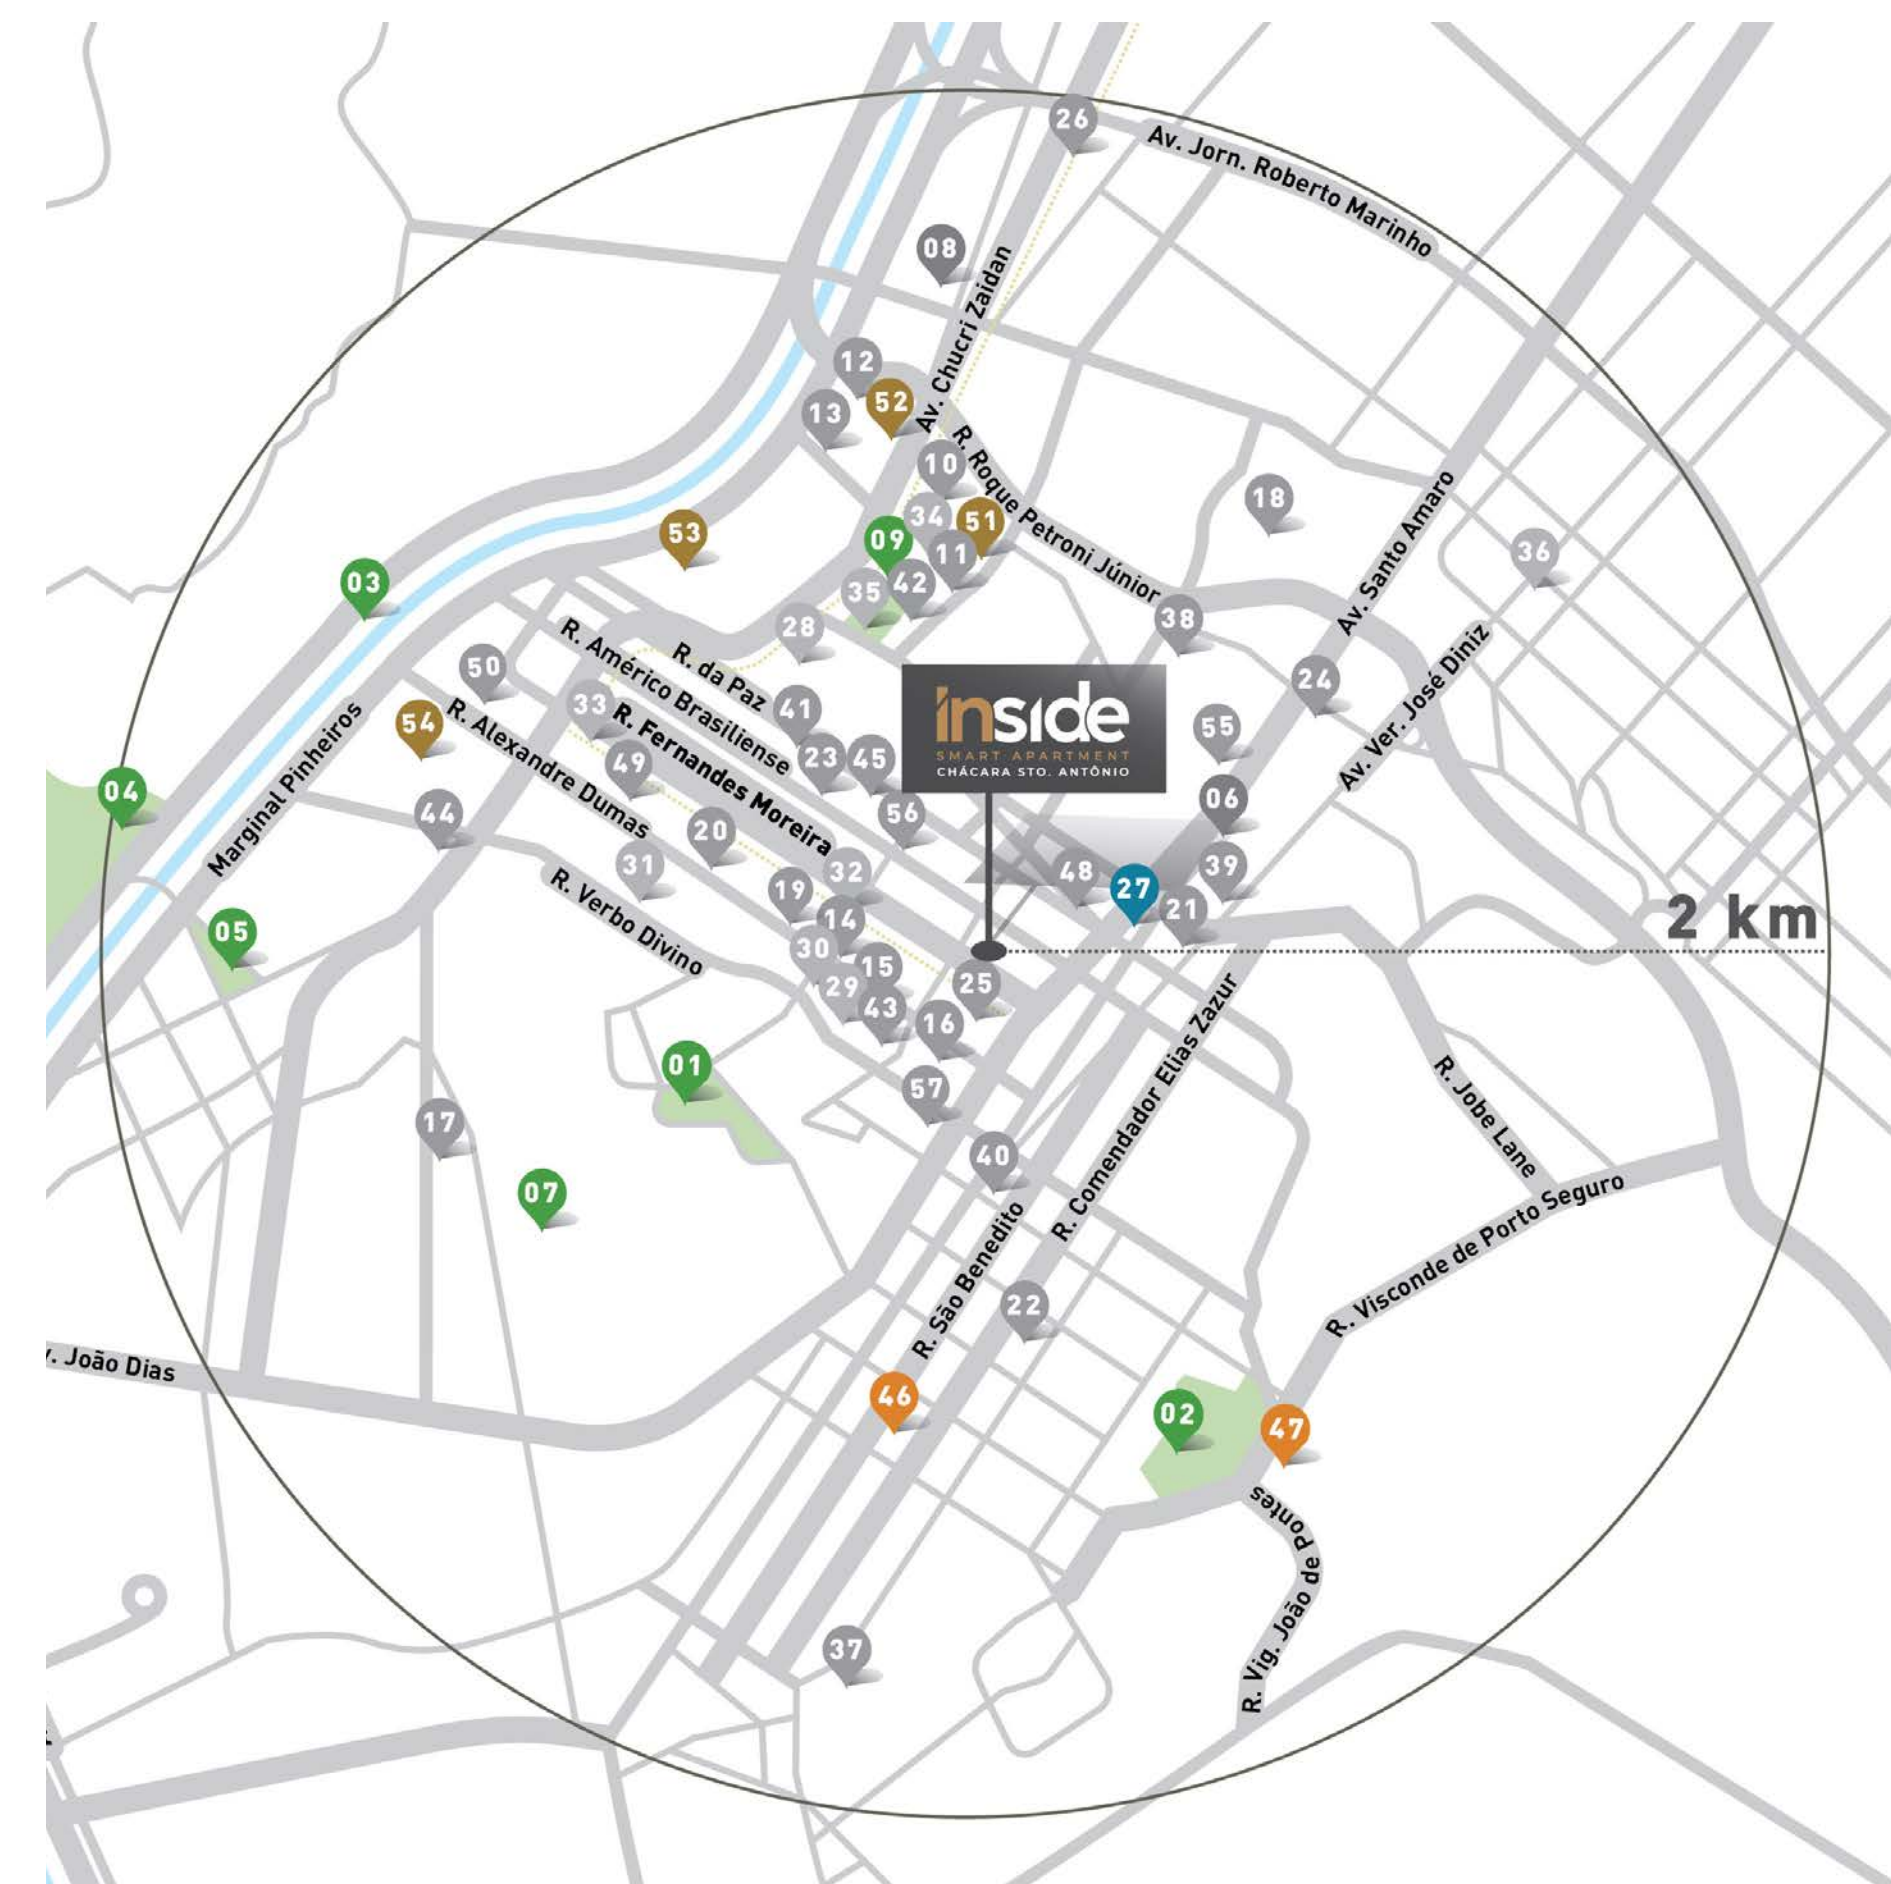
26
Av. Jorn. Roberto Marinho
08
Av. Chucri Zaidan
12
52
13
R. Roque Petroni Júnior
10
18
34
51
Av. Santo Amaro
36
53
09
11
03
35
42
38
28
R. Américo Brasiliense
R. da Paz
50
24
Av. Ver. José Diniz
inside
SMART APARTMENT
CHÁCARA STO. ANTÔNIO
41
55
Marginal Pinheiros
54
33
R. Fernandes Moreira
R. Alexandre Dumas
23
45
49
04
06
44
20
56
32
31
48
39
27
R. Verbo Divino
19
21
14
2 km
05
30
15
29
25
43
16
R. Comendador Elias Zazur
01
57
R. Jobe Lane
17
40
07
R. São Benedito
R. Visconde de Porto Seguro
22
. João Dias
46
02
47
R. Vig. João de Pontes
37